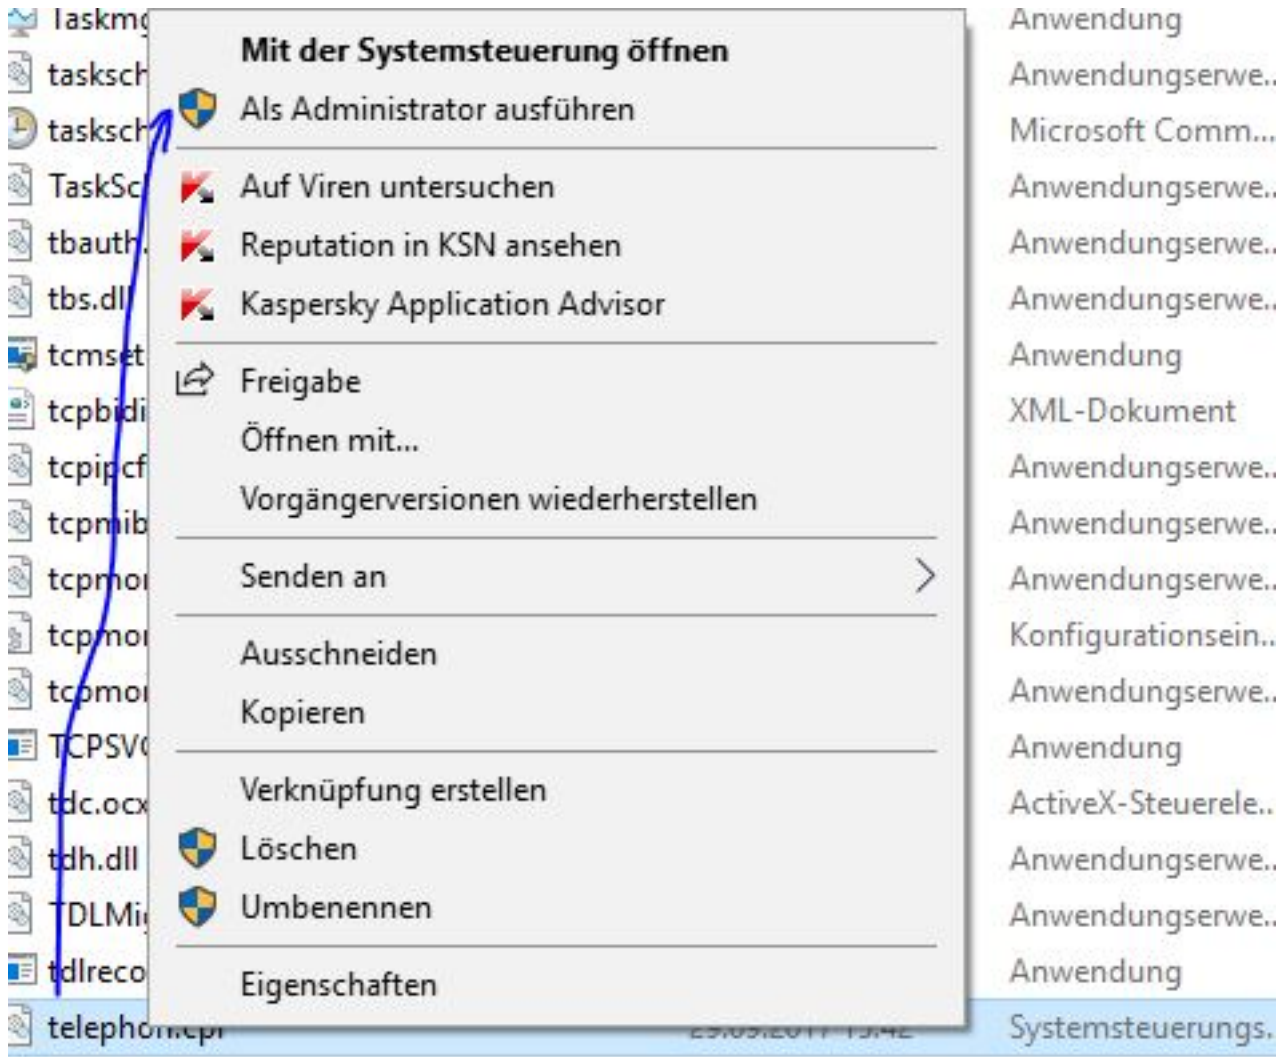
Taskm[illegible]
tasksch
tasksch
TaskSc
tbauth
tbs.dll
tcmset
tcpbidi
tcpipcf
tcpmib
tcpmo
tcpmo
tcpmo
TCPSV
tdc.ocx
tdh.dll
TDLMi
tdlreco
telephon.cpl

Mit der Systemsteuerung öffnen
Als Administrator ausführen
Auf Viren untersuchen
Reputation in KSN ansehen
Kaspersky Application Advisor
Freigabe
Öffnen mit...
Vorgängerversionen wiederherstellen
Senden an
Ausschneiden
Kopieren
Verknüpfung erstellen
Löschen
Umbenennen
Eigenschaften

29.09.2017 15:42

Anwendung
Anwendungserwe...
Microsoft Comm...
Anwendungserwe...
Anwendungserwe...
Anwendungserwe...
Anwendung
XML-Dokument
Anwendungserwe...
Anwendungserwe...
Anwendungserwe...
Konfigurationsein...
Anwendungserwe...
Anwendung
ActiveX-Steuerele...
Anwendungserwe...
Anwendungserwe...
Anwendung
Systemsteuerungs.